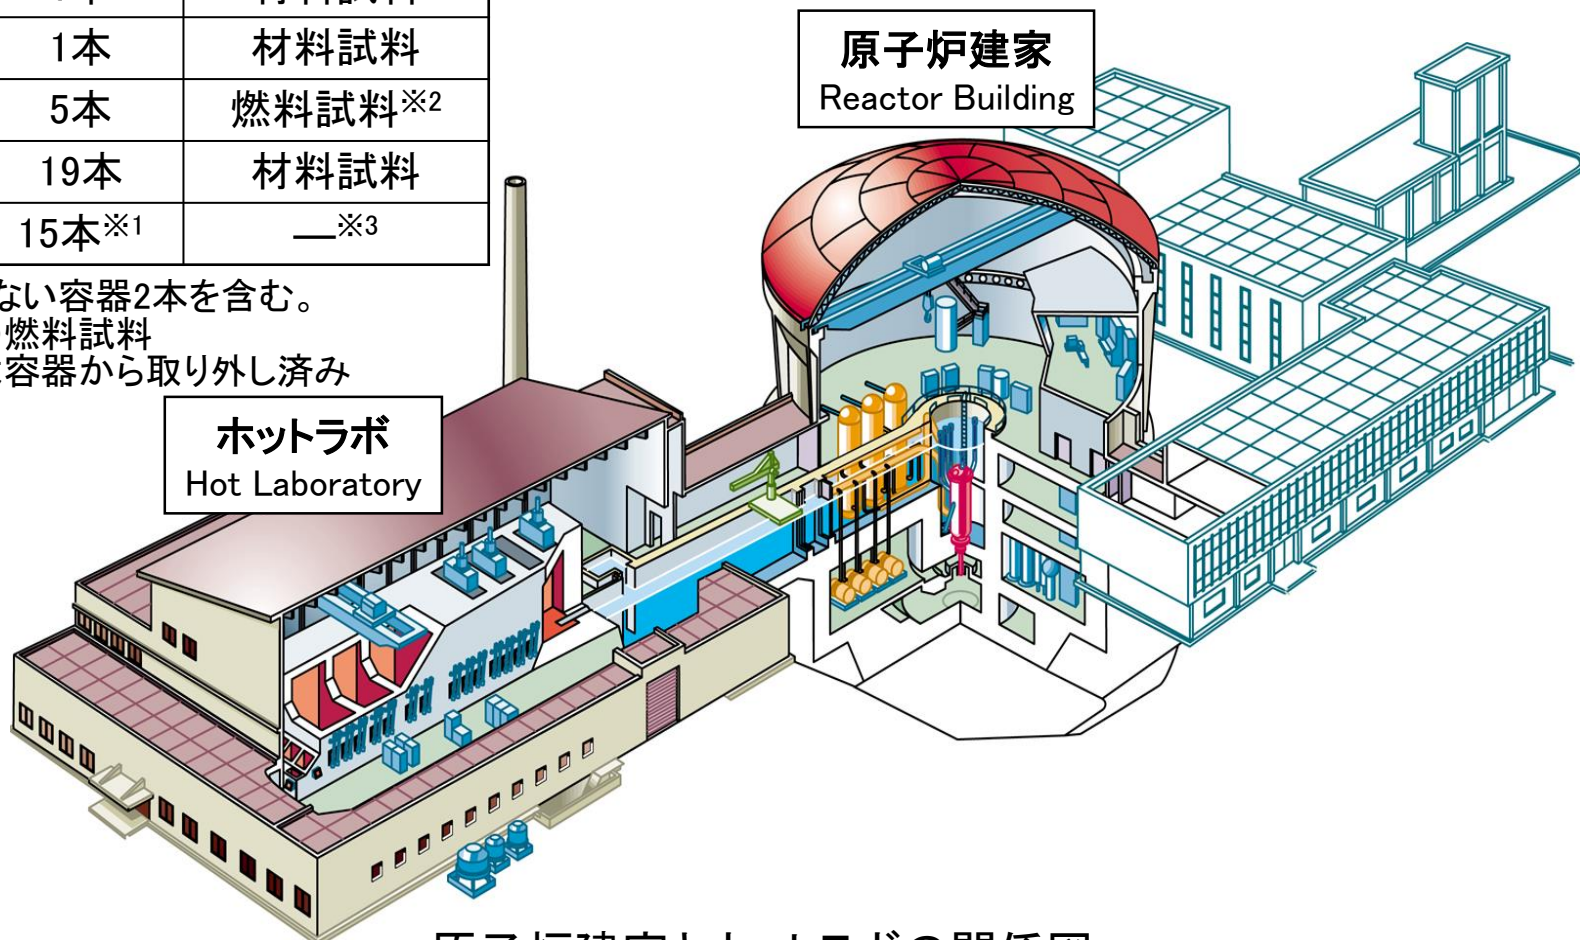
| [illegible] | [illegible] |
|---|---|
| 1本 | 材料試料 |
| 5本 | 燃料試料※2 |
| 19本 | 材料試料 |
| 15本※1 | —※3 |

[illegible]ない容器2本を含む。
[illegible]燃料試料
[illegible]容器から取り外し済み

原子炉建家
Reactor Building

ホットラボ
Hot Laboratory

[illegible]